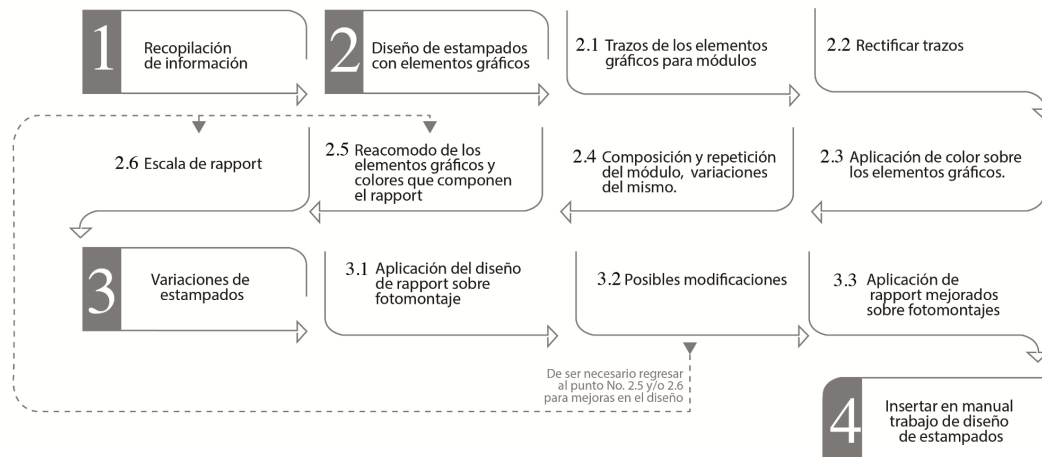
1 Recopilación de información

2 Diseño de estampados con elementos gráficos

2.1 Trazos de los elementos gráficos para módulos

2.2 Rectificar trazos

2.3 Aplicación de color sobre los elementos gráficos.

2.4 Composición y repetición del módulo, variaciones del mismo.

2.5 Reacomodo de los elementos gráficos y colores que componen el rapport

2.6 Escala de rapport

3 Variaciones de estampados

3.1 Aplicación del diseño de rapport sobre fotomontaje

3.2 Posibles modificaciones

3.3 Aplicación de rapport mejorados sobre fotomontajes

De ser necesario regresar al punto No. 2.5 y/o 2.6 para mejoras en el diseño

4 Insertar en manual trabajo de diseño de estampados